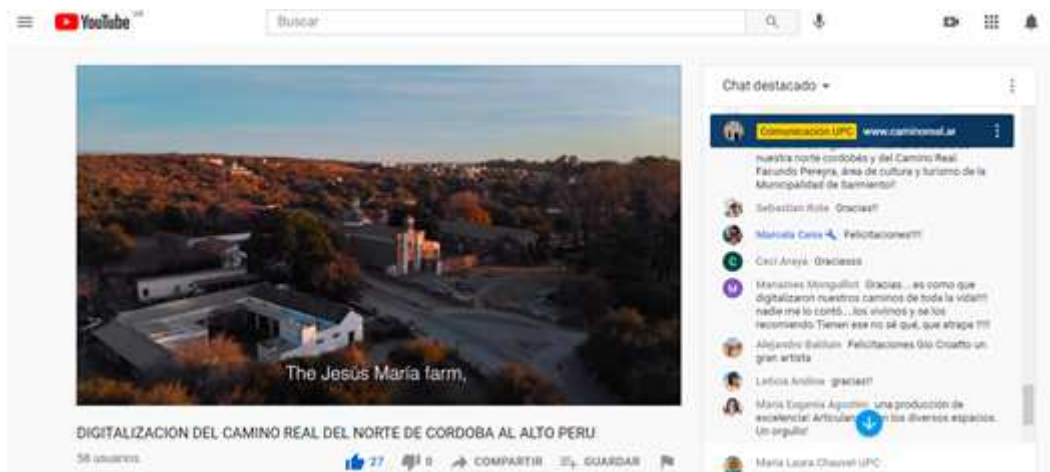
YouTube AR

Buscar

The Jesús María farm,

DIGITALIZACION DEL CAMINO REAL DEL NORTE DE CORDOBA AL ALTO PERU

58 usuarios

27 0 COMPARTIR GUARDAR

Chat destacado

Comunicacion UPC www.caminoreal.ar

nuestra norte cordobés y del Camino Real. Facundo Pereyra, área de cultura y turismo de la Municipalidad de Sarmiento!

Sebastian Rola Gracias!!

Marcela Ceto Felicitaciones!!!!

Ceci Araya Graciasss

Marianes Mongulliot Gracias... es como que digitalizaron nuestros caminos de toda la vida!!! nadie me lo contó... los vivimos y se los recomiendo. Tienen ese no sé qué, que atrapa !!!!

Alejandro Balduin Felicitaciones Gio Crisatto un gran artista

Leticia Andino gracias!!

Maria Eugenia Agostini una producción de excelencia! Articulan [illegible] los diversos espacios. Un orgullo!

Maria Laura Chauvel UPC